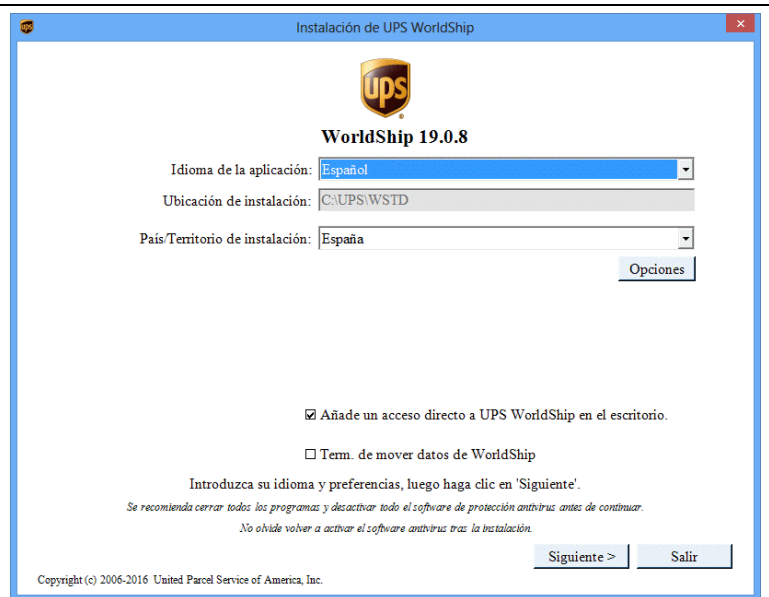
Instalación de UPS WorldShip

UPS

WorldShip 19.0.8

Idioma de la aplicación: Español

Ubicación de instalación: C:\UPS\WSTD

País/Territorio de instalación: España

Opciones

☑ Añade un acceso directo a UPS WorldShip en el escritorio.

☐ Term. de mover datos de WorldShip

Introduzca su idioma y preferencias, luego haga clic en 'Siguiente'.

Se recomienda cerrar todos los programas y desactivar todo el software de protección antivirus antes de continuar.

No olvide volver a activar el software antivirus tras la instalación.

Siguiente >

Salir

Copyright (c) 2006-2016 United Parcel Service of America, Inc.